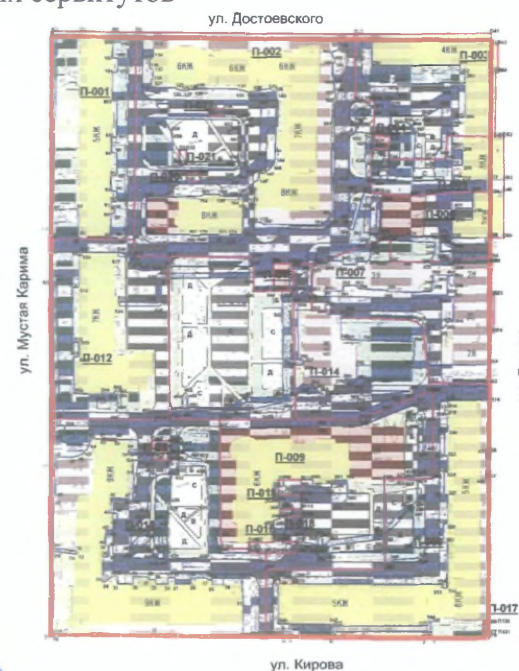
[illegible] сервитутов

ул. Достоевского

П-001

П-002

П-003

6КЖ

6КЖ

6КЖ

4КЖ

5КЖ

7КЖ

9КЖ

8КЖ

П-021

П-008

П-007

ул. Мустая Карима

П-012

7КЖ

П-014

П-009

П-015

П-016

9КЖ

5КЖ

5КЖ

П-017

ул. Кирова